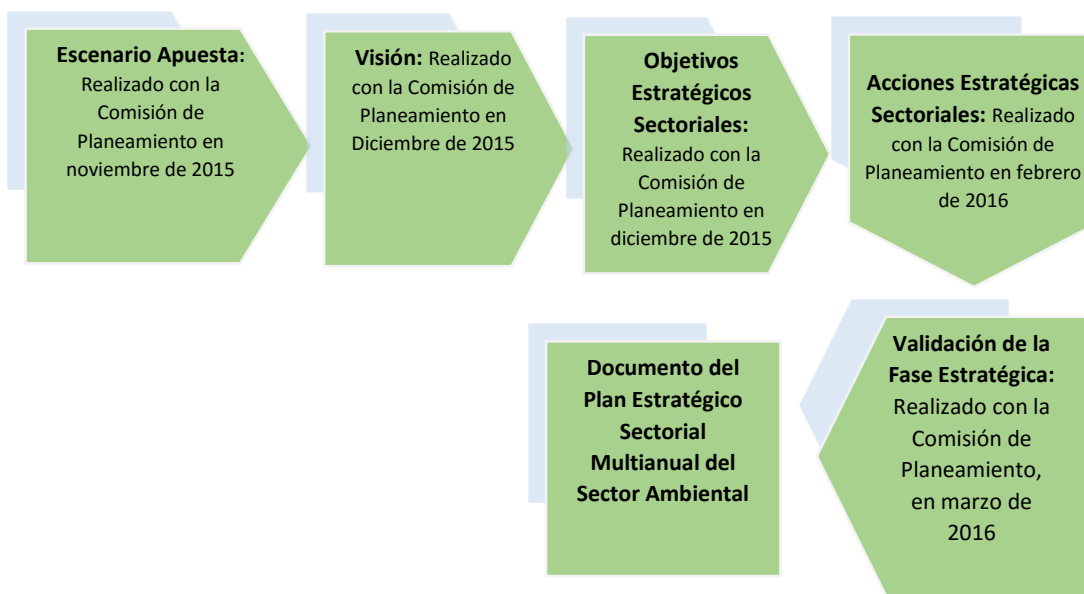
**Escenario Apuesta:** Realizado con la Comisión de Planeamiento en noviembre de 2015

**Visión:** Realizado con la Comisión de Planeamiento en Diciembre de 2015

**Objetivos Estratégicos Sectoriales:** Realizado con la Comisión de Planeamiento en diciembre de 2015

**Acciones Estratégicas Sectoriales:** Realizado con la Comisión de Planeamiento en febrero de 2016

**Validación de la Fase Estratégica:** Realizado con la Comisión de Planeamiento, en marzo de 2016

**Documento del Plan Estratégico Sectorial Multianual del Sector Ambiental**